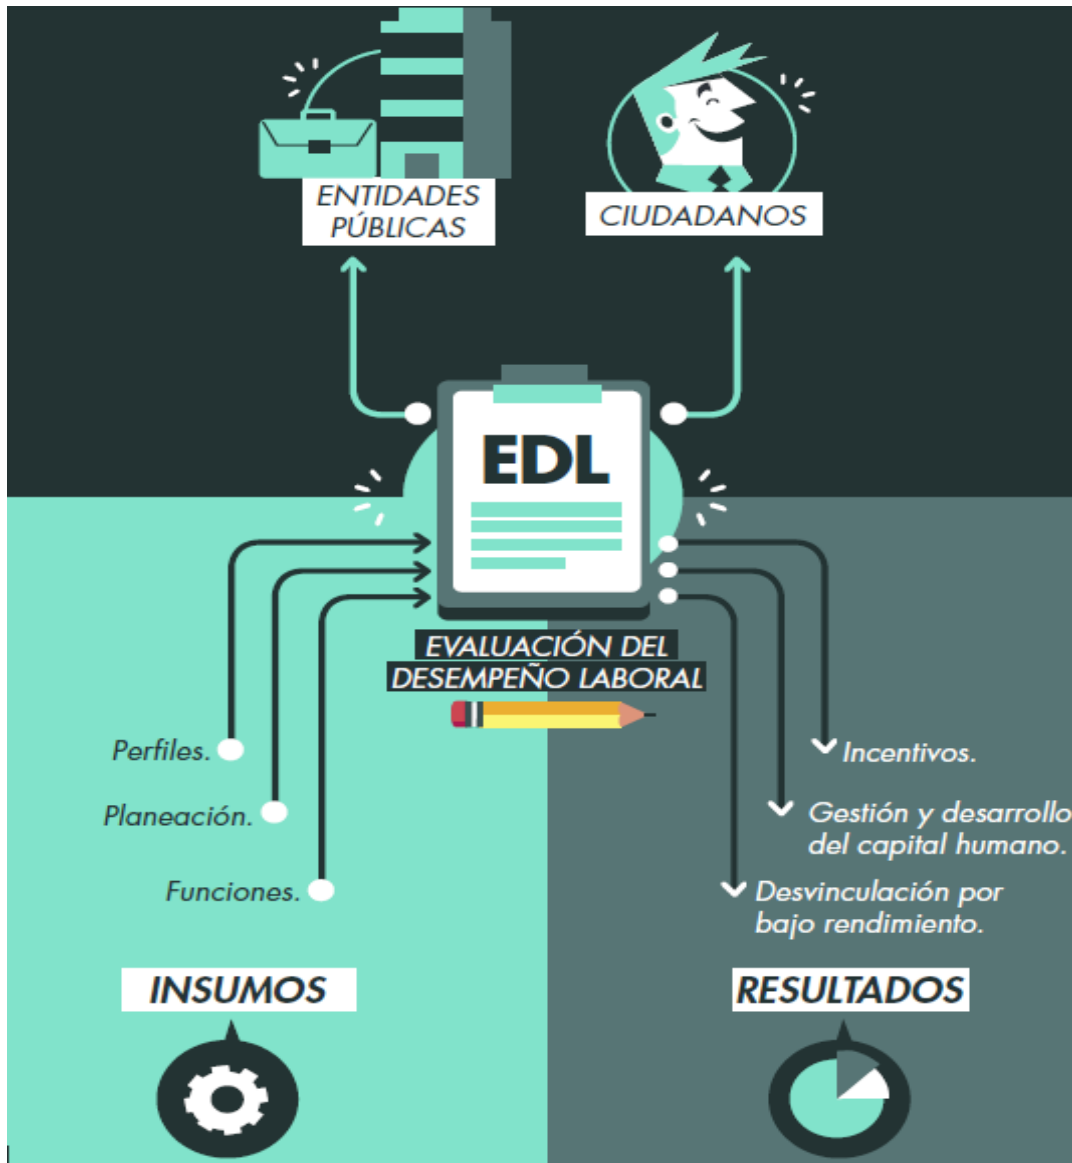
ENTIDADES PÚBLICAS

CIUDADANOS

EDL

EVALUACIÓN DEL DESEMPEÑO LABORAL

Perfiles.

Planeación.

Funciones.

Incentivos.

Gestión y desarrollo del capital humano.

Desvinculación por bajo rendimiento.

INSUMOS

RESULTADOS